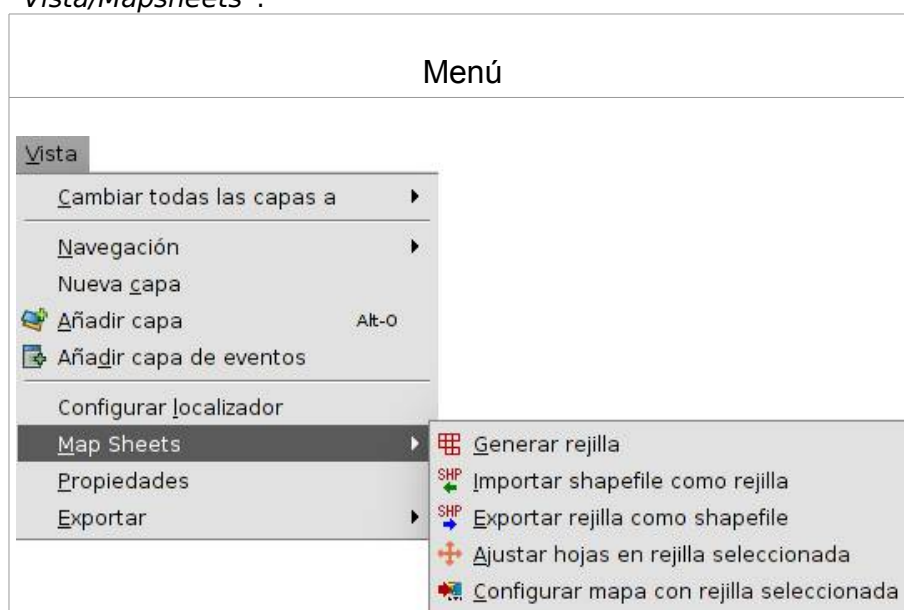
Vista/Mapsheets".

Menú

Vista
Cambiar todas las capas a
Navegación
Nueva capa
Añadir capa Alt-O
Añadir capa de eventos
Configurar localizador
Map Sheets
Propiedades
Exportar

Generar rejilla
SHP Importar shapefile como rejilla
SHP Exportar rejilla como shapefile
Ajustar hojas en rejilla seleccionada
Configurar mapa con rejilla seleccionada